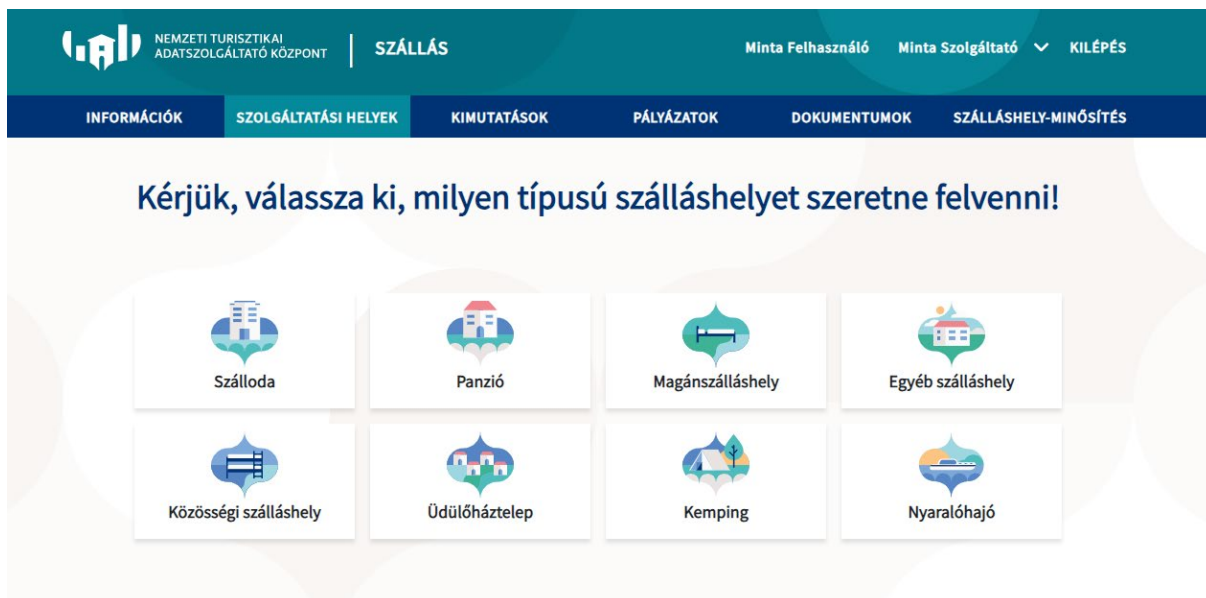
NEMZETI TURISZTIKAI ADATSZOLGÁLTATÓ KÖZPONT

SZÁLLÁS

Minta Felhasználó Minta Szolgáltató KILÉPÉS

INFORMÁCIÓK SZOLGÁLTATÁSI HELYEK KIMUTATÁSOK PÁLYÁZATOK DOKUMENTUMOK SZÁLLÁSHELY-MINŐSÍTÉS

Kérjük, válassza ki, milyen típusú szálláshelyet szeretne felvenni!

Szálloda

Panzió

Magánszálláshely

Egyéb szálláshely

Közösségi szálláshely

Üdülőháztelep

Kemping

Nyaralóhajó